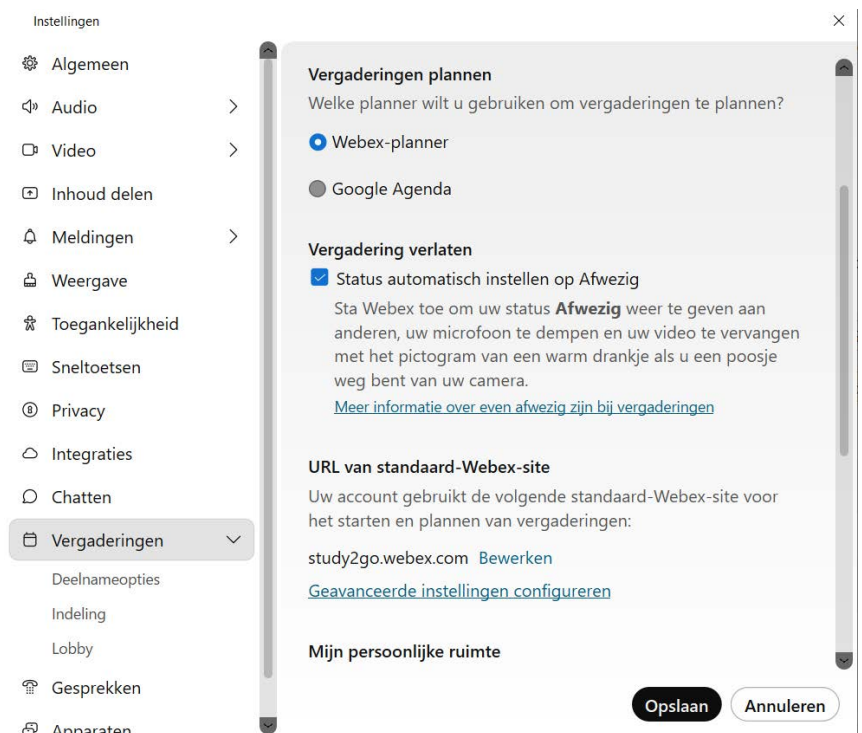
Instellingen

×

Algemeen

Audio

Video

Inhoud delen

Meldingen

Weergave

Toegankelijkheid

Sneltoetsen

Privacy

Integraties

Chatten

Vergaderingen

Deelnameopties

Indeling

Lobby

Gesprekken

Apparaten

Vergaderingen plannen

Welke planner wilt u gebruiken om vergaderingen te plannen?

Webex-planner

Google Agenda

Vergadering verlaten

Status automatisch instellen op Afwezig

Sta Webex toe om uw status **Afwezig** weer te geven aan anderen, uw microfoon te dempen en uw video te vervangen met het pictogram van een warm drankje als u een poosje weg bent van uw camera.

Meer informatie over even afwezig zijn bij vergaderingen

URL van standaard-Webex-site

Uw account gebruikt de volgende standaard-Webex-site voor het starten en plannen van vergaderingen:

study2go.webex.com Bewerken

Geavanceerde instellingen configureren

Mijn persoonlijke ruimte

Opslaan

Annuleren